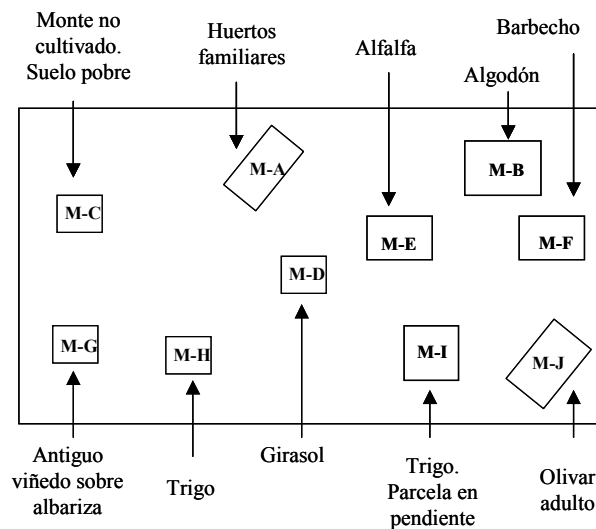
Monte no cultivado. Suelo pobre

Huertos familiares

Alfalfa

Barbecho

Algodón

M-A

M-B

M-C

M-E

M-F

M-D

M-G

M-H

M-I

M-J

Antiguo viñedo sobre albariza

Trigo

Girasol

Trigo. Parcela en pendiente

Olivar adulto